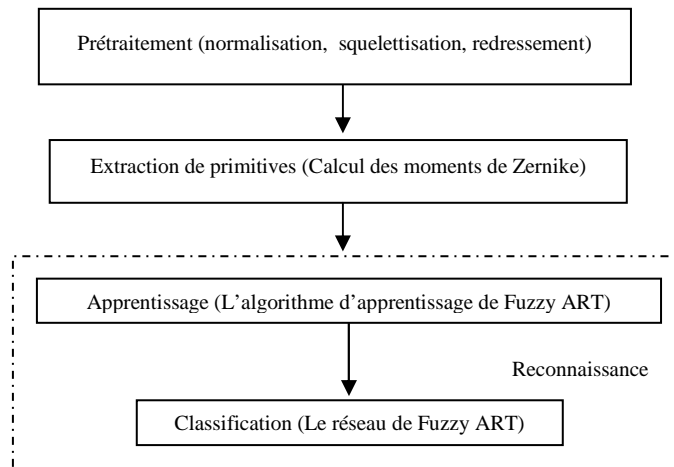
Prétraitement (normalisation, squelettisation, redressement)

Extraction de primitives (Calcul des moments de Zernike)

Apprentissage (L'algorithme d'apprentissage de Fuzzy ART)

Reconnaissance

Classification (Le réseau de Fuzzy ART)